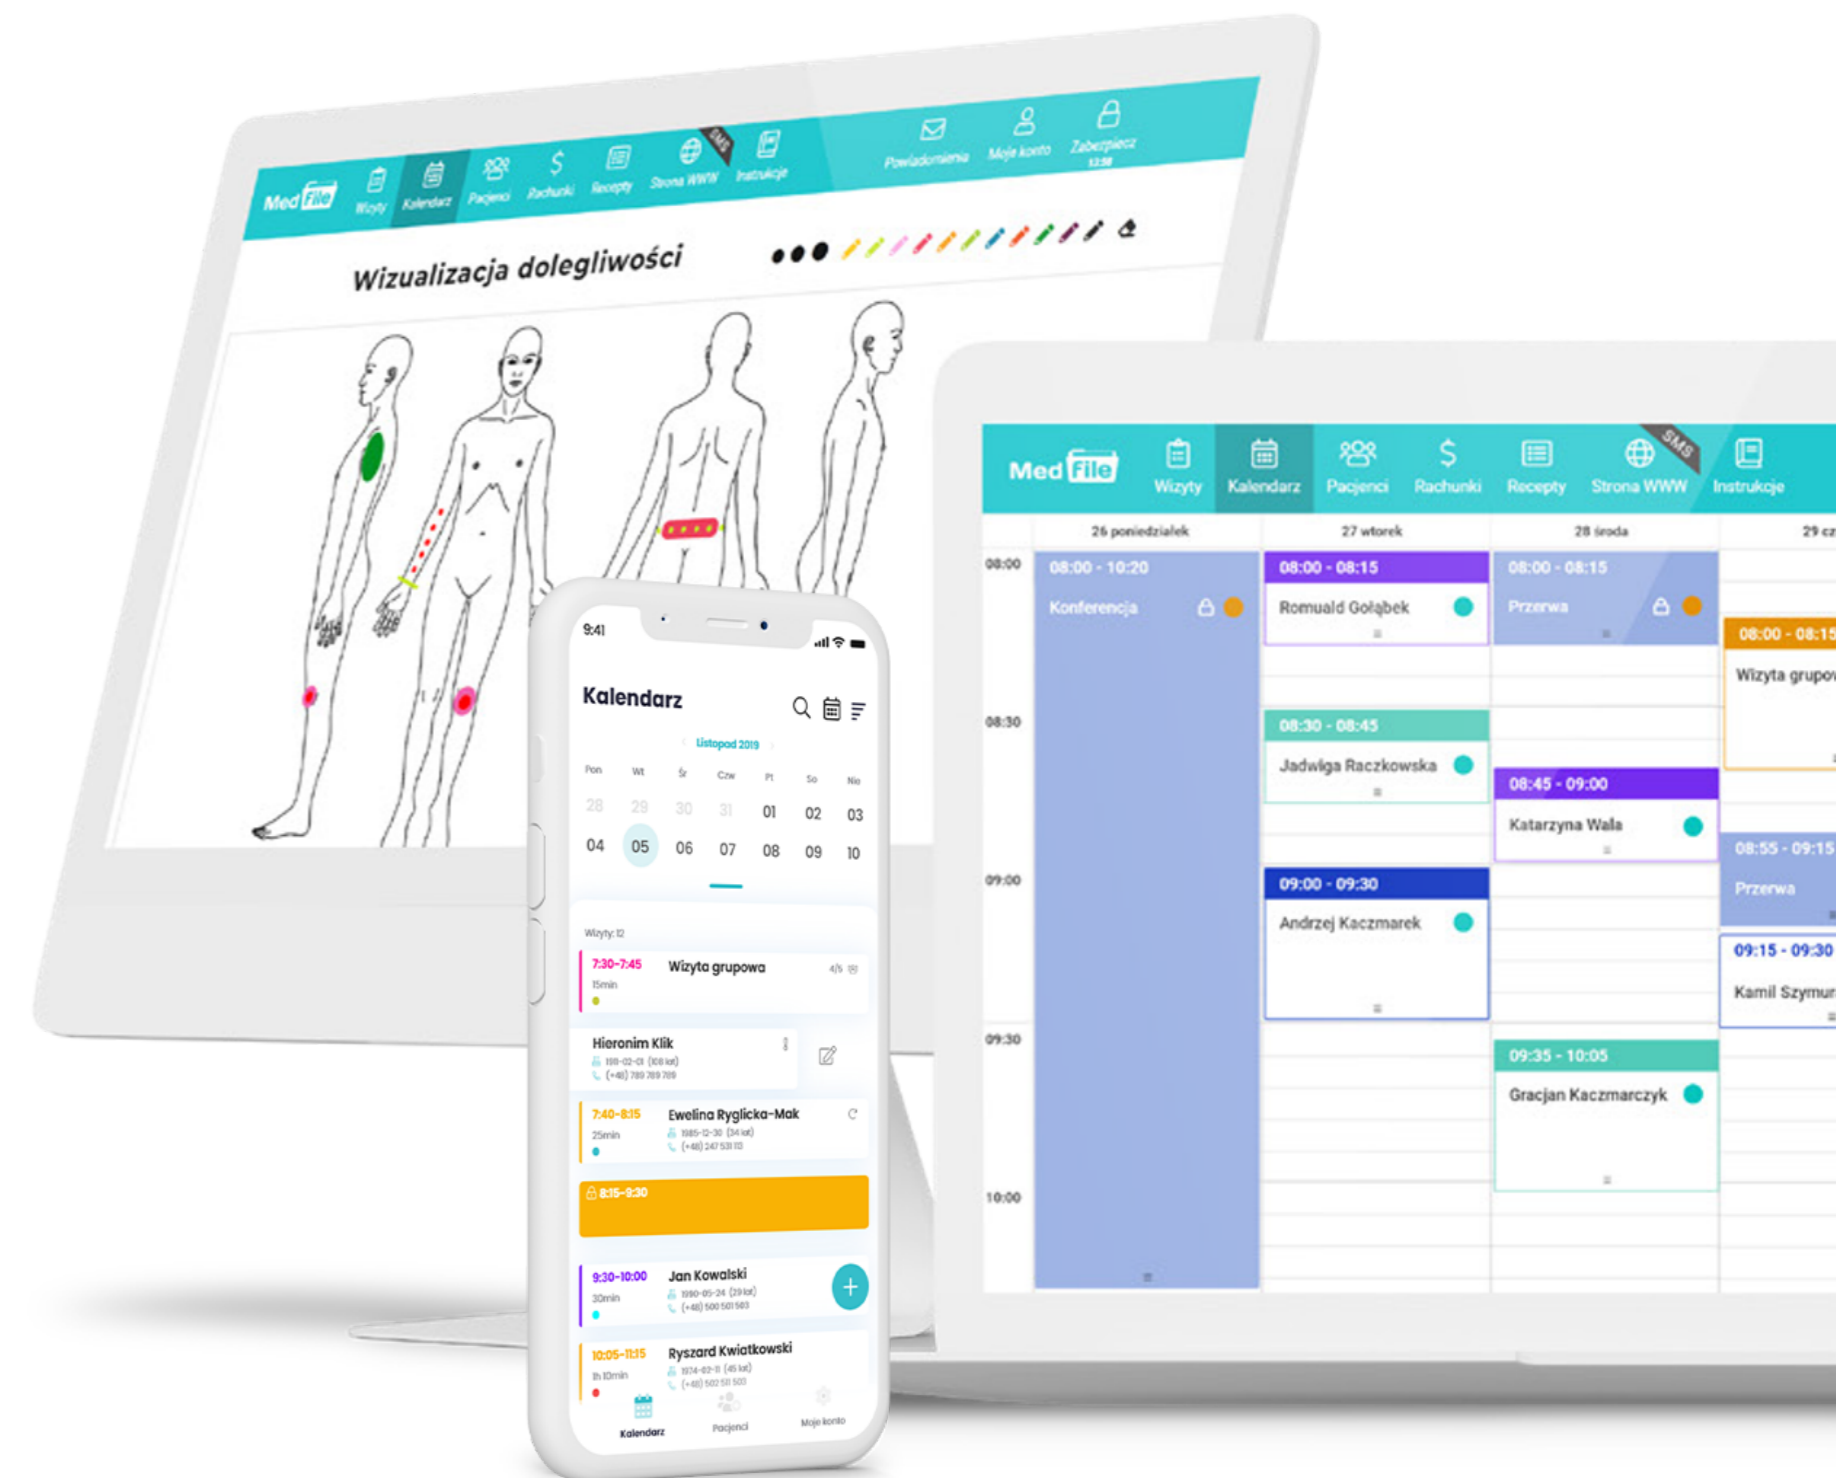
Med File Wizyty Kalendarz Pacjenci Rachunki Recepty Strona WWW SMS Instrukcje Powiadomienia Moje konto Zabezpiecz

Wizualizacja dolegliwości

9:41

Kalendarz

Listopad 2019

| Pon | Wt | Śr | Czw | Pt | So | Nie |
|---|---|---|---|---|---|---|
| 28 | 29 | 30 | 31 | 01 | 02 | 03 |
| 04 | 05 | 06 | 07 | 08 | 09 | 10 |

Wizyty: 12

7:30-7:45 15min Wizyta grupowa 4/5

Hieronim Klik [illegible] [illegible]

7:40-8:15 25min Ewelina Ryglicka-Mak 1985-12-30 (34 lat) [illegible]

8:15-9:30

9:30-10:00 30min Jan Kowalski 1990-05-24 (29 lat) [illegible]

10:05-11:15 1h 10min Ryszard Kwiatkowski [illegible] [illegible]

Kalendarz Pacjenci Moje konto

Med File Wizyty Kalendarz Pacjenci Rachunki Recepty Strona WWW SMS Instrukcje

26 poniedziałek 27 wtorek 28 środa 29 c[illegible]

08:00 08:30 09:00 09:30 10:00

08:00 - 10:20 Konferencja

08:00 - 08:15 Romuald Gołąbek

08:30 - 08:45 Jadwiga Raczkowska

09:00 - 09:30 Andrzej Kaczmarek

08:00 - 08:15 Przerwa

08:45 - 09:00 Katarzyna Wala

09:35 - 10:05 Gracjan Kaczmarczyk

08:00 - 08:15 Wizyta grupo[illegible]

08:55 - 09:15 Przerwa

09:15 - 09:30 Kamil Szymun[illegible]